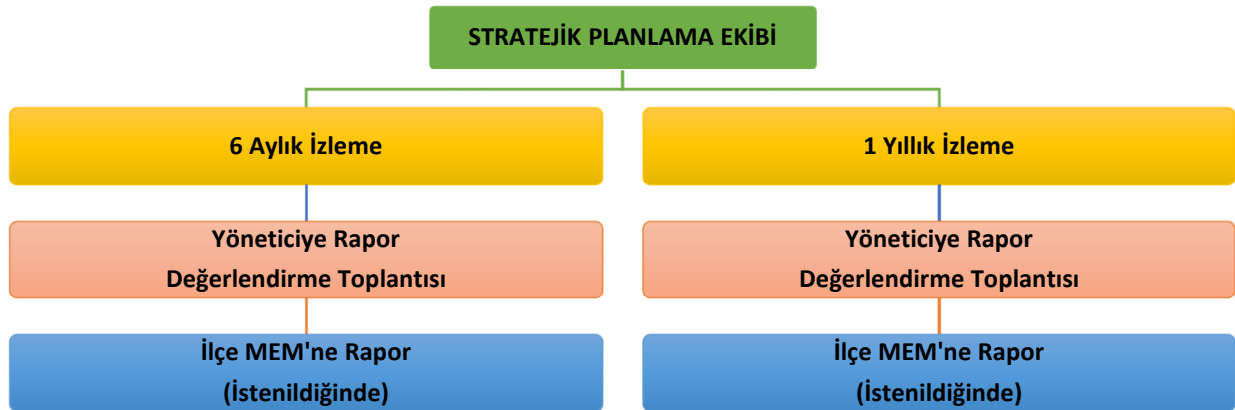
STRATEJİK PLANLAMA EKİBİ

6 Aylık İzleme

Yöneticiye Rapor
Değerlendirme Toplantısı

İlçe MEM'ne Rapor
(İstenildiğinde)

1 Yıllık İzleme

Yöneticiye Rapor
Değerlendirme Toplantısı

İlçe MEM'ne Rapor
(İstenildiğinde)